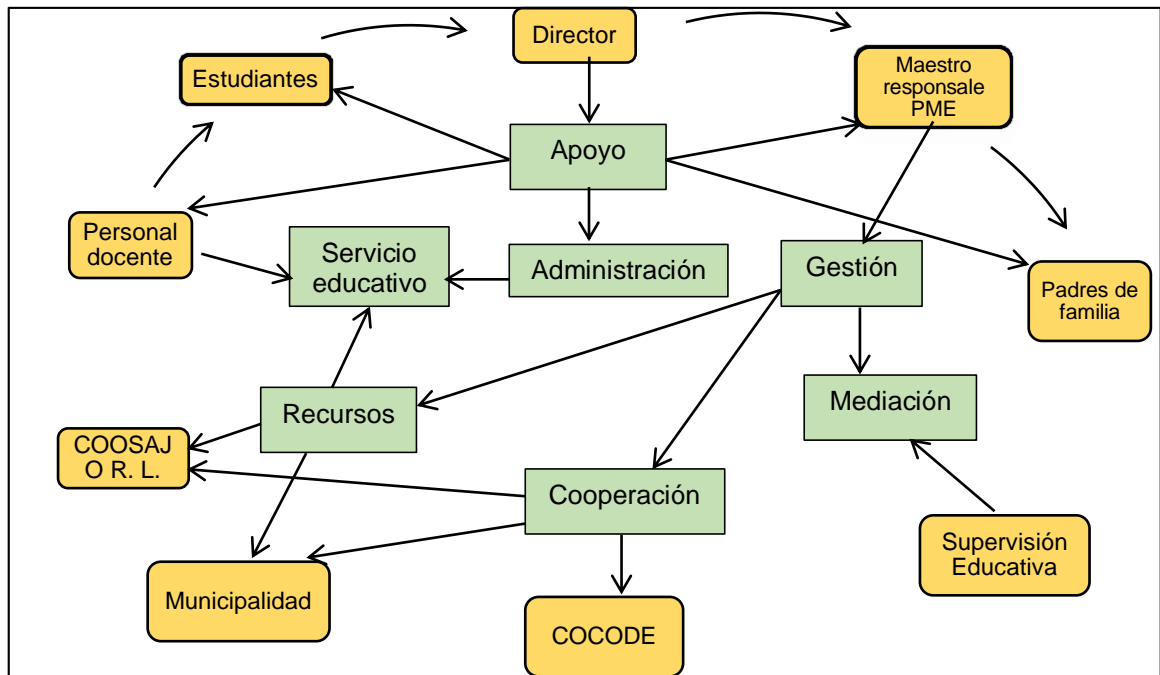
Director

Estudiantes

Maestro responsale PME

Apoyo

Personal docente

Servicio educativo

Administración

Gestión

Padres de familia

Recursos

Mediación

COOSAJ O R. L.

Cooperación

Supervisión Educativa

Municipalidad

COCODE